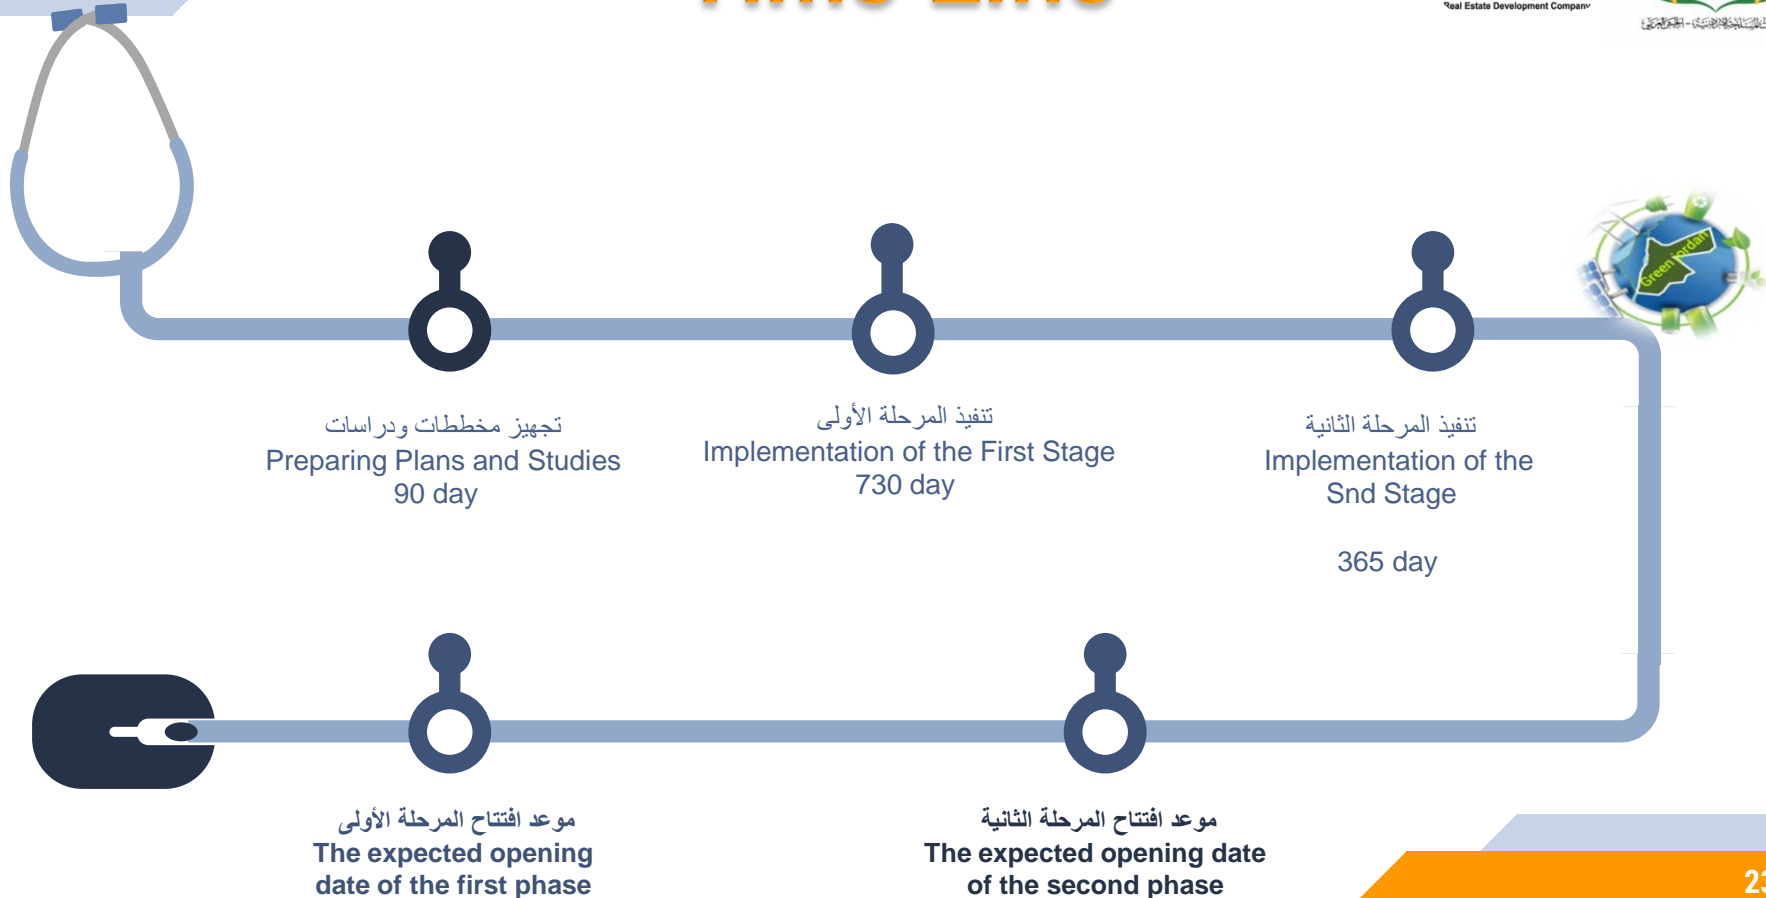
Real Estate Development Company

Green Jordan

تجهيز مخططات ودراسات
Preparing Plans and Studies
90 day

تنفيذ المرحلة الأولى
Implementation of the First Stage
730 day

تنفيذ المرحلة الثانية
Implementation of the Snd Stage

365 day

موعد افتتاح المرحلة الأولى
The expected opening date of the first phase

موعد افتتاح المرحلة الثانية
The expected opening date of the second phase

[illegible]